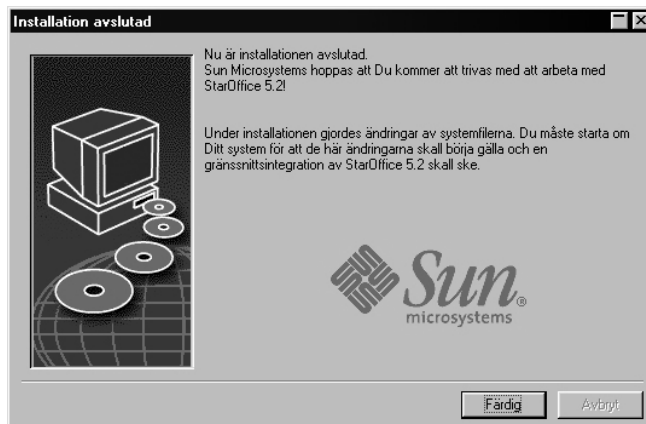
Installation avslutad

Nu är installationen avslutad.
Sun Microsystems hoppas att Du kommer att trivas med att arbeta med StarOffice 5.2!

Under installationen gjordes ändringar av systemfilerna. Du måste starta om Ditt system för att de här ändringarna skall börja gälla och en gränssnittsintegration av StarOffice 5.2 skall ske.

Sun
microsystems

Färdig

Avbryt